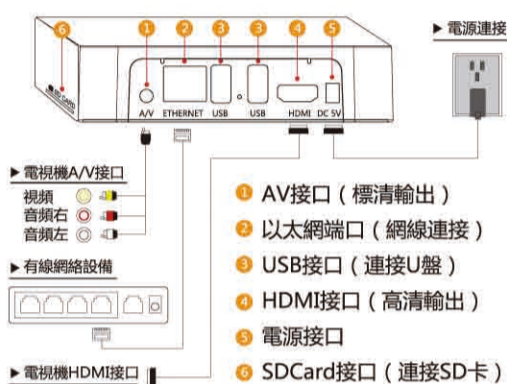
6 1 2 3 3 4 5

SDCARD

A/V ETHERNET USB USB HDMI DC 5V

▶ 電源連接

▶ 電視機A/V接口

視頻

音頻右

音頻左

▶ 有線網絡設備

▶ 電視機HDMI接口

1 AV接口（標清輸出）

2 以太網端口（網線連接）

3 USB接口（連接U盤）

4 HDMI接口（高清輸出）

5 電源接口

6 SDCard接口（連接SD卡）